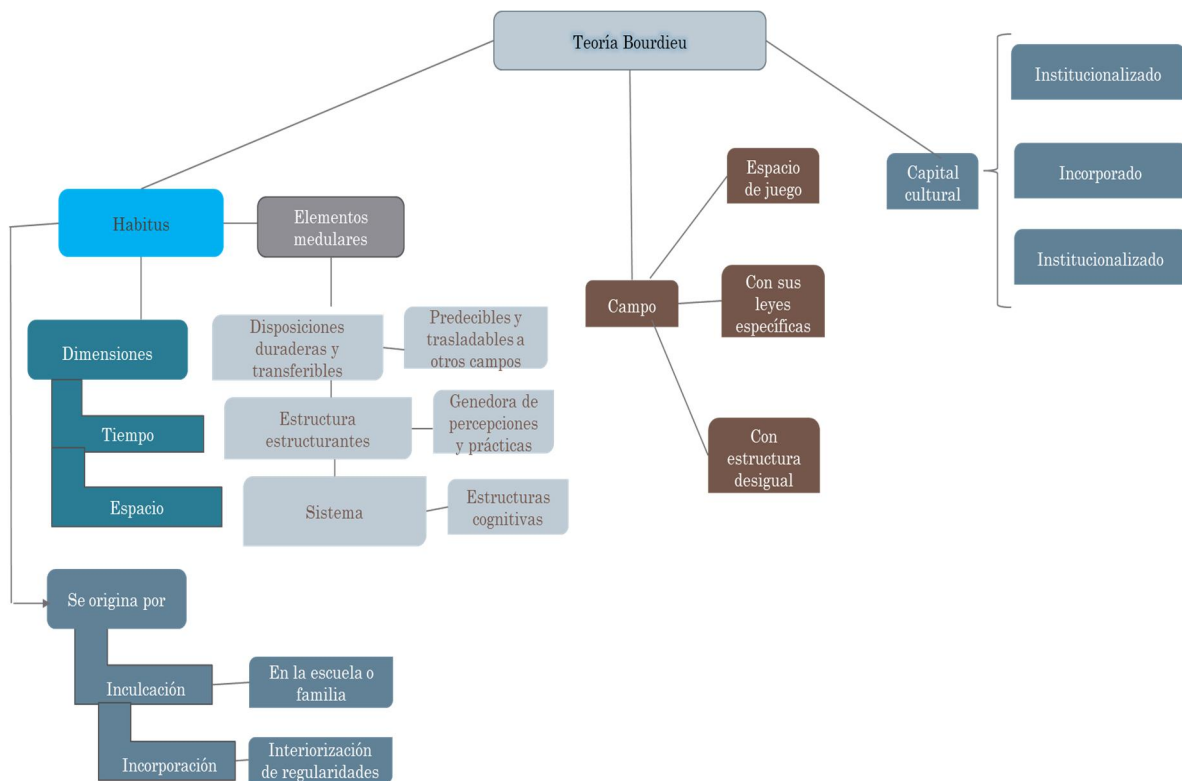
Teoría Bourdieu

Habitus

Elementos medulares

Dimensiones

Tiempo

Espacio

Disposiciones duraderas y transferibles

Predecibles y trasladables a otros campos

Estructura estructurantes

Genedora de percepciones y prácticas

Sistema

Estructuras cognitivas

Se origina por

Inculcación

En la escuela o familia

Incorporación

Interiorización de regularidades

Campo

Espacio de juego

Con sus leyes específicas

Con estructura desigual

Capital cultural

Institucionalizado

Incorporado

Institucionalizado